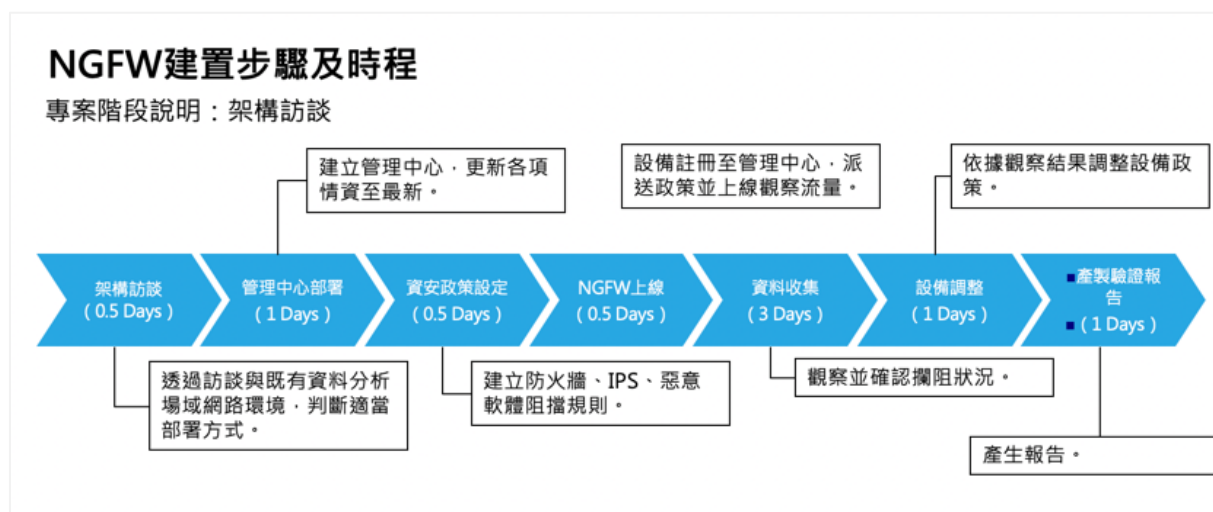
NGFW建置步驟及時程

專案階段說明：架構訪談

建立管理中心，更新各項情資至最新。

設備註冊至管理中心，派送政策並上線觀察流量。

依據觀察結果調整設備政策。

架構訪談
( 0.5 Days )

管理中心部署
( 1 Days )

資安政策設定
( 0.5 Days )

NGFW上線
( 0.5 Days )

資料收集
( 3 Days )

設備調整
( 1 Days )

產製驗證報告
( 1 Days )

透過訪談與既有資料分析場域網路環境，判斷適當部署方式。

建立防火牆、IPS、惡意軟體阻擋規則。

觀察並確認攔阻狀況。

產生報告。